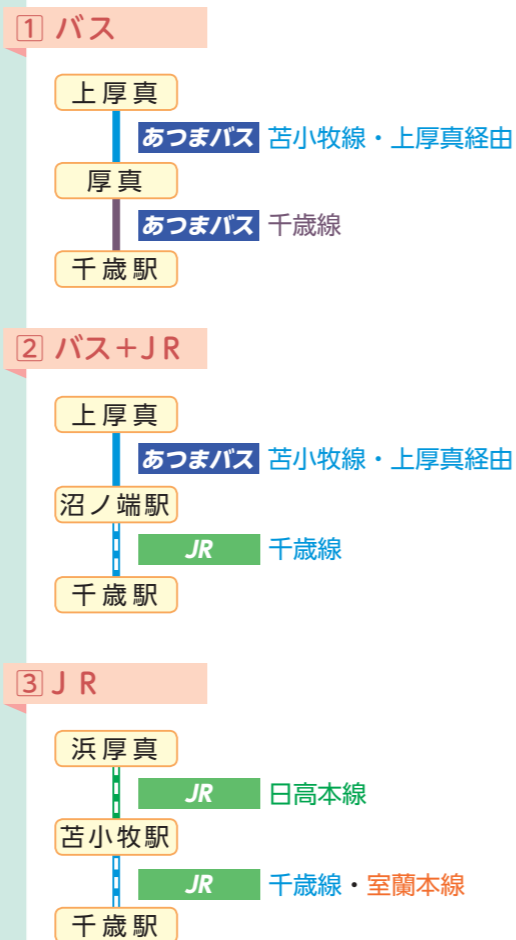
1 バス

上厚真

あつまバス 苫小牧線・上厚真経由

厚真

あつまバス 千歳線

千歳駅

2 バス＋JR

上厚真

あつまバス 苫小牧線・上厚真経由

沼ノ端駅

JR 千歳線

千歳駅

3 JR

浜厚真

JR 日高本線

苫小牧駅

JR 千歳線・室蘭本線

千歳駅